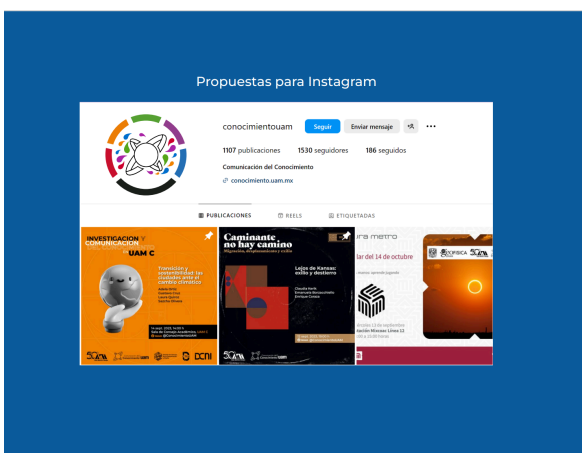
Propuestas para Instagram

conocimientouam Seguir Enviar mensaje

1107 publicaciones 1530 seguidores 186 seguidos

Comunicación del Conocimiento

conocimiento.uam.mx

PUBLICACIONES REELS ETIQUETADAS

INVESTIGACIÓN Y COMUNICACIÓN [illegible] UAM C

Transición y sostenibilidad las ciudades ante el cambio climático

Caminante no hay camino

Migración, desplazamiento y exilio

Lejos de Kansas: exilio y destierro

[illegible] metro

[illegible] del 14 de octubre

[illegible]